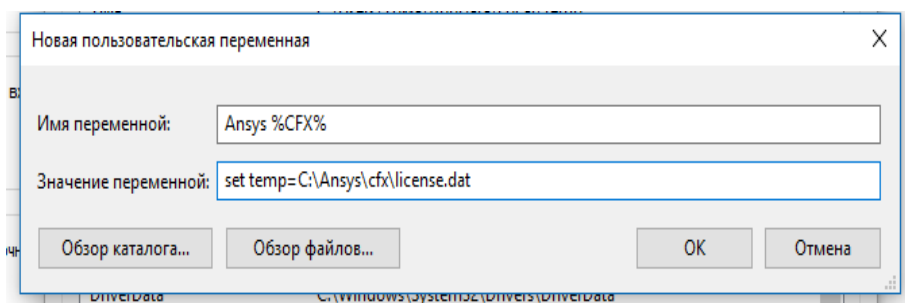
Новая пользовательская переменная

X

Имя переменной: Ansys %CFX%

Значение переменной: set temp=C:\Ansys\cfx\license.dat

Обзор каталога... Обзор файлов... OK Отмена

DriverData C:\Windows\System32\Drivers\DriverData